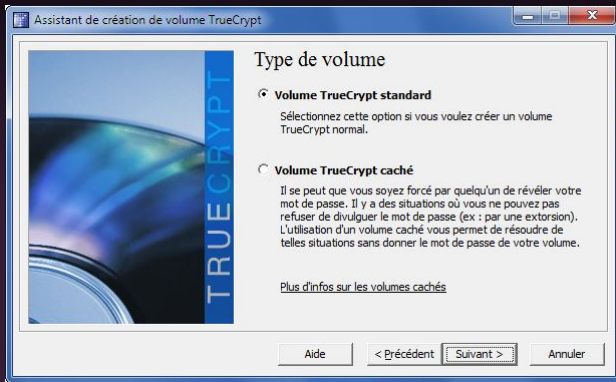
Assistant de création de volume TrueCrypt

TRUECRYPT

Type de volume

Volume TrueCrypt standard

Sélectionnez cette option si vous voulez créer un volume TrueCrypt normal.

Volume TrueCrypt caché

Il se peut que vous soyez forcé par quelqu'un de révéler votre mot de passe. Il y a des situations où vous ne pouvez pas refuser de divulguer le mot de passe (ex : par une extorsion). L'utilisation d'un volume caché vous permet de résoudre de telles situations sans donner le mot de passe de votre volume.

Plus d'infos sur les volumes cachés

Aide | < Précédent | Suivant > | Annuler